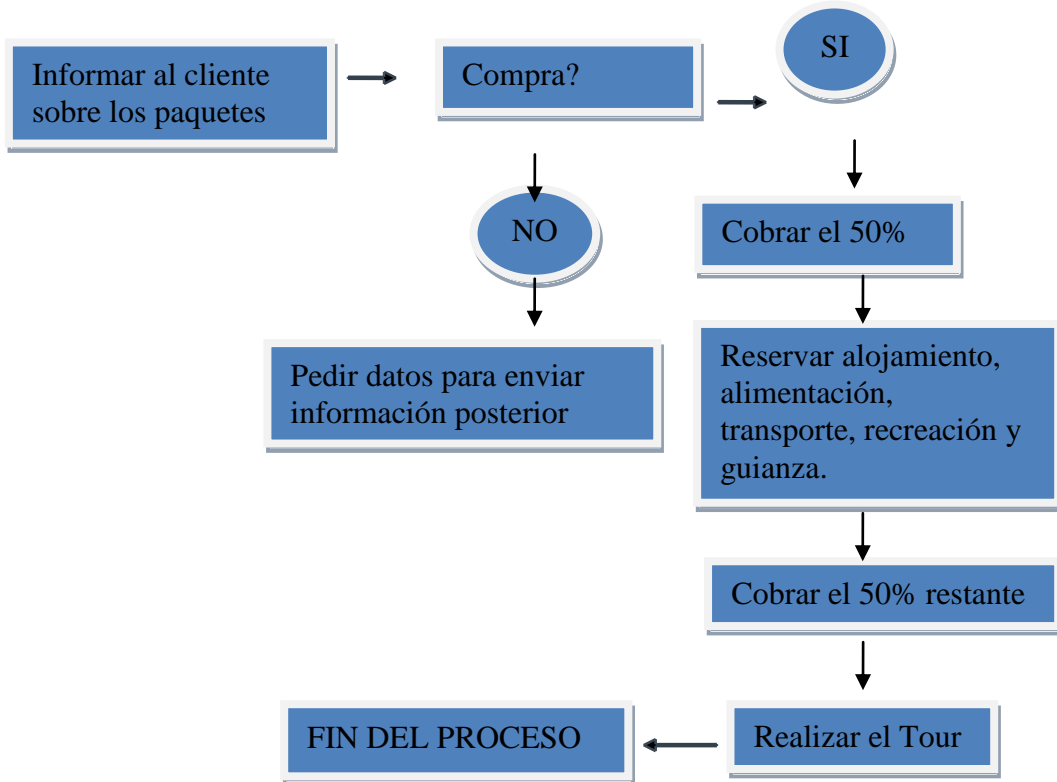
Informar al cliente sobre los paquetes

Compra?

SI

NO

Cobrar el 50%

Pedir datos para enviar información posterior

Reservar alojamiento, alimentación, transporte, recreación y guianza.

Cobrar el 50% restante

FIN DEL PROCESO

Realizar el Tour